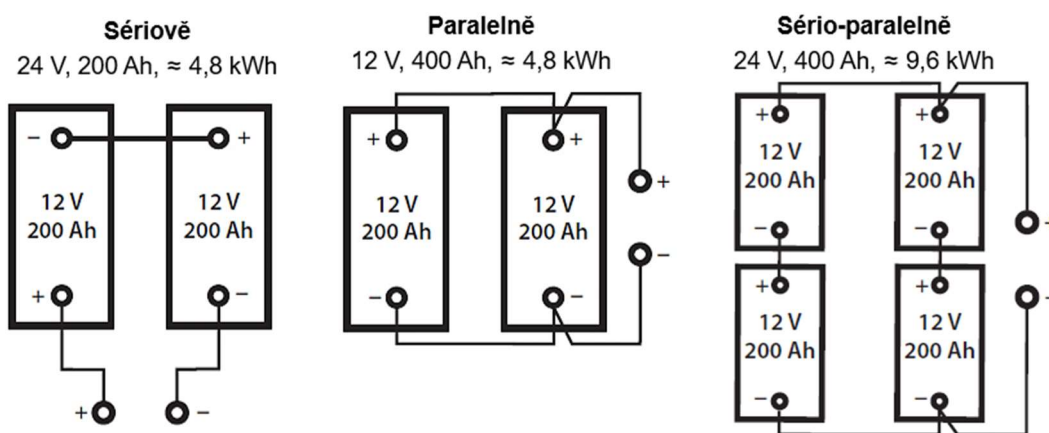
Sériově
24 V, 200 Ah, ≈ 4,8 kWh

–
+
12 V
200 Ah
12 V
200 Ah
+
–
+
–

Paralelně
12 V, 400 Ah, ≈ 4,8 kWh

+
+
12 V
200 Ah
12 V
200 Ah
–
–
+
–

Sério-paralelně
24 V, 400 Ah, ≈ 9,6 kWh

+
+
12 V
200 Ah
12 V
200 Ah
–
–
+
+
12 V
200 Ah
12 V
200 Ah
–
–